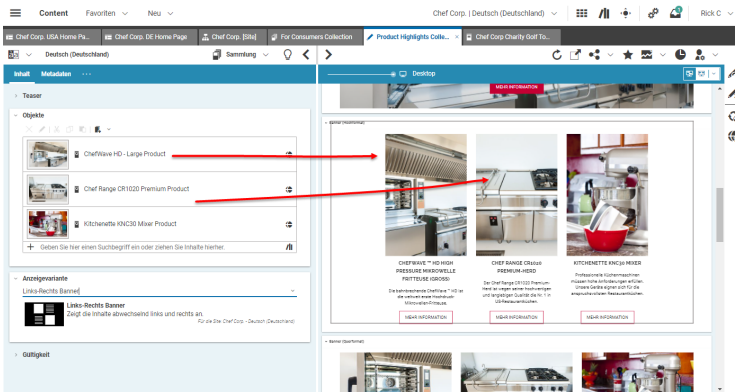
Content Favoriten Neu Chef Corp. | Deutsch (Deutschland) Rick C

Chef Corp. USA Home Pa... Chef Corp. DE Home Page Chef Corp. [Site] For Consumers Collection Product Highlights Colle... Chef Corp Charity Golf To...

Deutsch (Deutschland) Sammlung

Inhalt Metadaten ···

Teaser

Objekte

ChefWave HD - Large Product

Chef Range CR1020 Premium Product

Kitchenette KNC30 Mixer Product

Geben Sie hier einen Suchbegriff ein oder ziehen Sie Inhalte hierher.

Anzeigevariante

Links-Rechts Banner

Links-Rechts Banner
Zeigt die Inhalte abwechselnd links und rechts an.
Für die Site Chef Corp. - Deutsch (Deutschland)

Gültigkeit

Desktop

MEHR INFORMATION

Banner (Hochformat)

CHEFWAVE ™ HD HIGH PRESSURE MIKROWELLE FRITTEUSE (GROSS)

Die bahnbrechende ChefWave ™ HD ist die weltweit erste Hochdruck Mikrowellen-Fritteuse.

MEHR INFORMATION

CHEF RANGE CR1020 PREMIUM-HERD

Der Chef Range CR1020 Premium-Herd ist wegen seiner Kochvielfalt und langlebigen Qualität die Nr. 1 in US-Restaurantküchen.

MEHR INFORMATION

KITCHENETTE KNC30 MIXER

Professionelle Küchenmaschinen müssen hohe Anforderungen erfüllen. Unsere Geräte eignen sich für die anspruchsvollsten Restaurantküchen.

MEHR INFORMATION

Banner (Querformat)